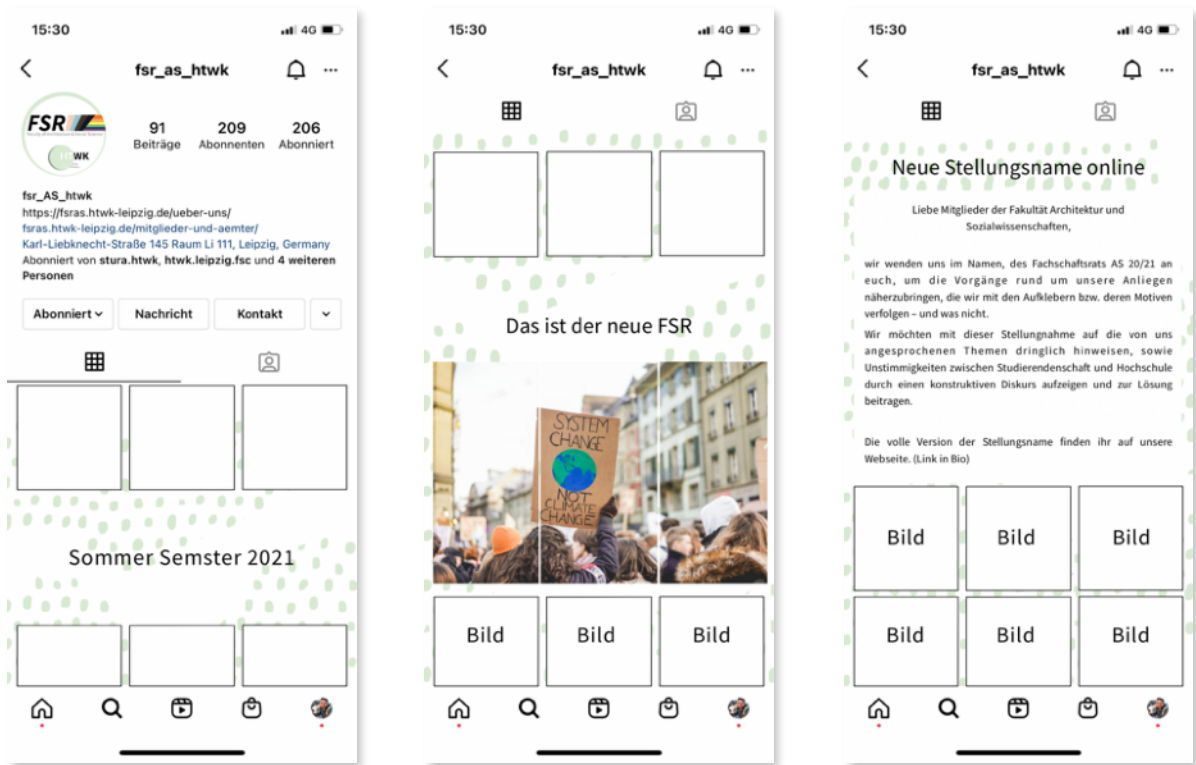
15:30
4G

fsr_as_htwk

FSR
HTWK

91
Beiträge
209
Abonnenten
206
Abonniert

fsr_AS_htwk
https://fsras.htwk-leipzig.de/ueber-uns/
fsras.htwk-leipzig.de/mitglieder-und-aemter/
Karl-Liebknecht-Straße 145 Raum Li 111, Leipzig, Germany
Abonniert von stura.htwk, htwk.leipzig.fsc und 4 weiteren Personen

Abonniert
Nachricht
Kontakt

Sommer Semster 2021

15:30
4G

fsr_as_htwk

Das ist der neue FSR

SYSTEM CHANGE NOT CLIMATE CHANGE

Bild
Bild
Bild

15:30
4G

fsr_as_htwk

Neue Stellungsname online

Liebe Mitglieder der Fakultät Architektur und Sozialwissenschaften,

wir wenden uns im Namen, des Fachschaftsrats AS 20/21 an euch, um die Vorgänge rund um unsere Anliegen näherzubringen, die wir mit den Aufklebern bzw. deren Motiven verfolgen – und was nicht.

Wir möchten mit dieser Stellungnahme auf die von uns angesprochenen Themen dringlich hinweisen, sowie Unstimmigkeiten zwischen Studierendenschaft und Hochschule durch einen konstruktiven Diskurs aufzeigen und zur Lösung beitragen.

Die volle Version der Stellungsname finden ihr auf unsere Webseite. (Link in Bio)

Bild
Bild
Bild
Bild
Bild
Bild